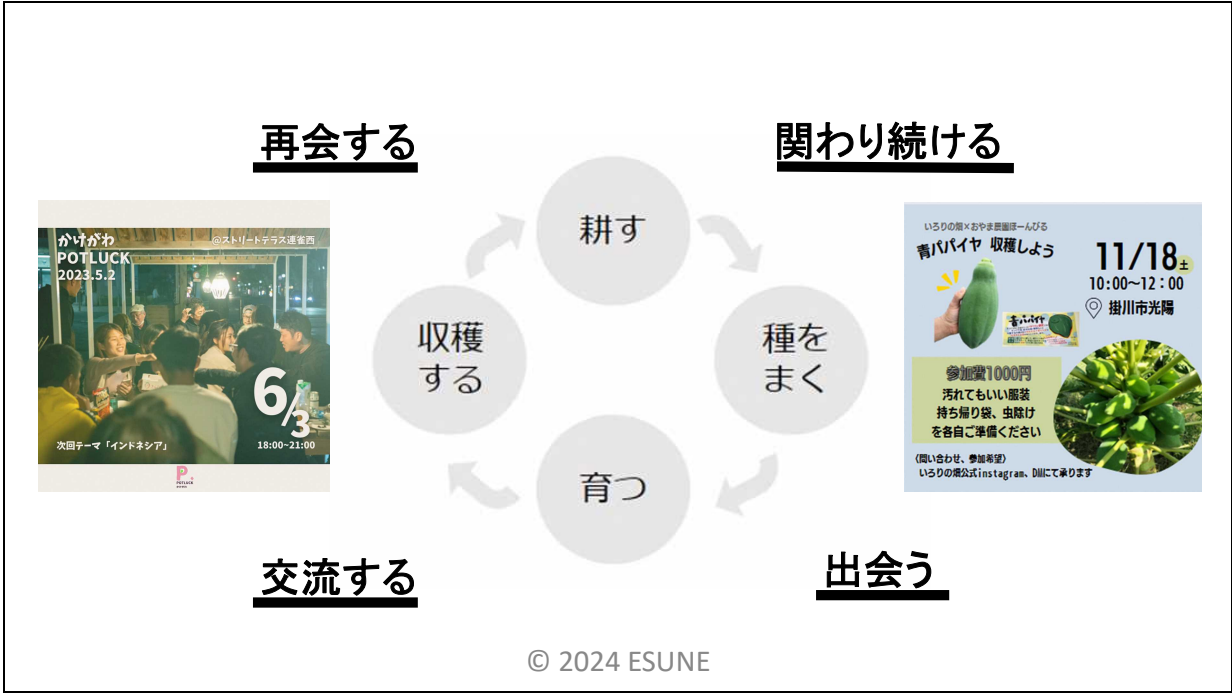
再会する

かけがわ
POTLUCK
2023.5.2

@ストリートテラス連雀西

6/3

次回テーマ「インドネシア」

18:00~21:00

POTLUCK

関わり続ける

いろりの畑×おやま菜園ほーんびる

青パパイヤ　収穫しよう

11/18土

10:00~12:00

掛川市光陽

青パパイヤ

参加費1000円

汚れてもいい服装
持ち帰り袋、虫除け
を各自ご準備ください

（問い合わせ、参加希望）
いろりの畑公式instagram、DMにて承ります

耕す

種を
まく

育つ

収穫
する

交流する

出会う

© 2024 ESUNE